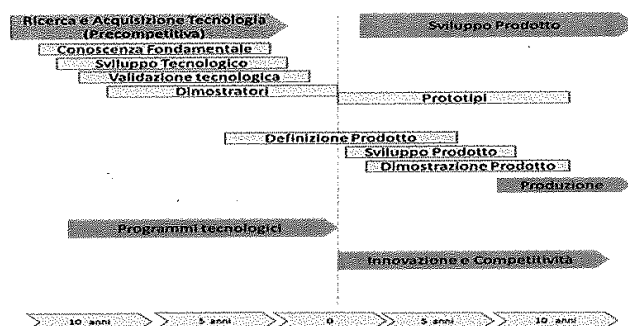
Ricerca e Acquisizione Tecnologia (Precompetitiva)

Sviluppo Prodotto

Conoscenza Fondamentale

Sviluppo Tecnologico

Validazione tecnologica

Dimostratori

Prototipi

Definizione Prodotto

Sviluppo Prodotto

Dimostrazione Prodotto

Produzione

Programmi tecnologici

Innovazione e Competitività

10 anni

5 anni

0

5 anni

10 anni